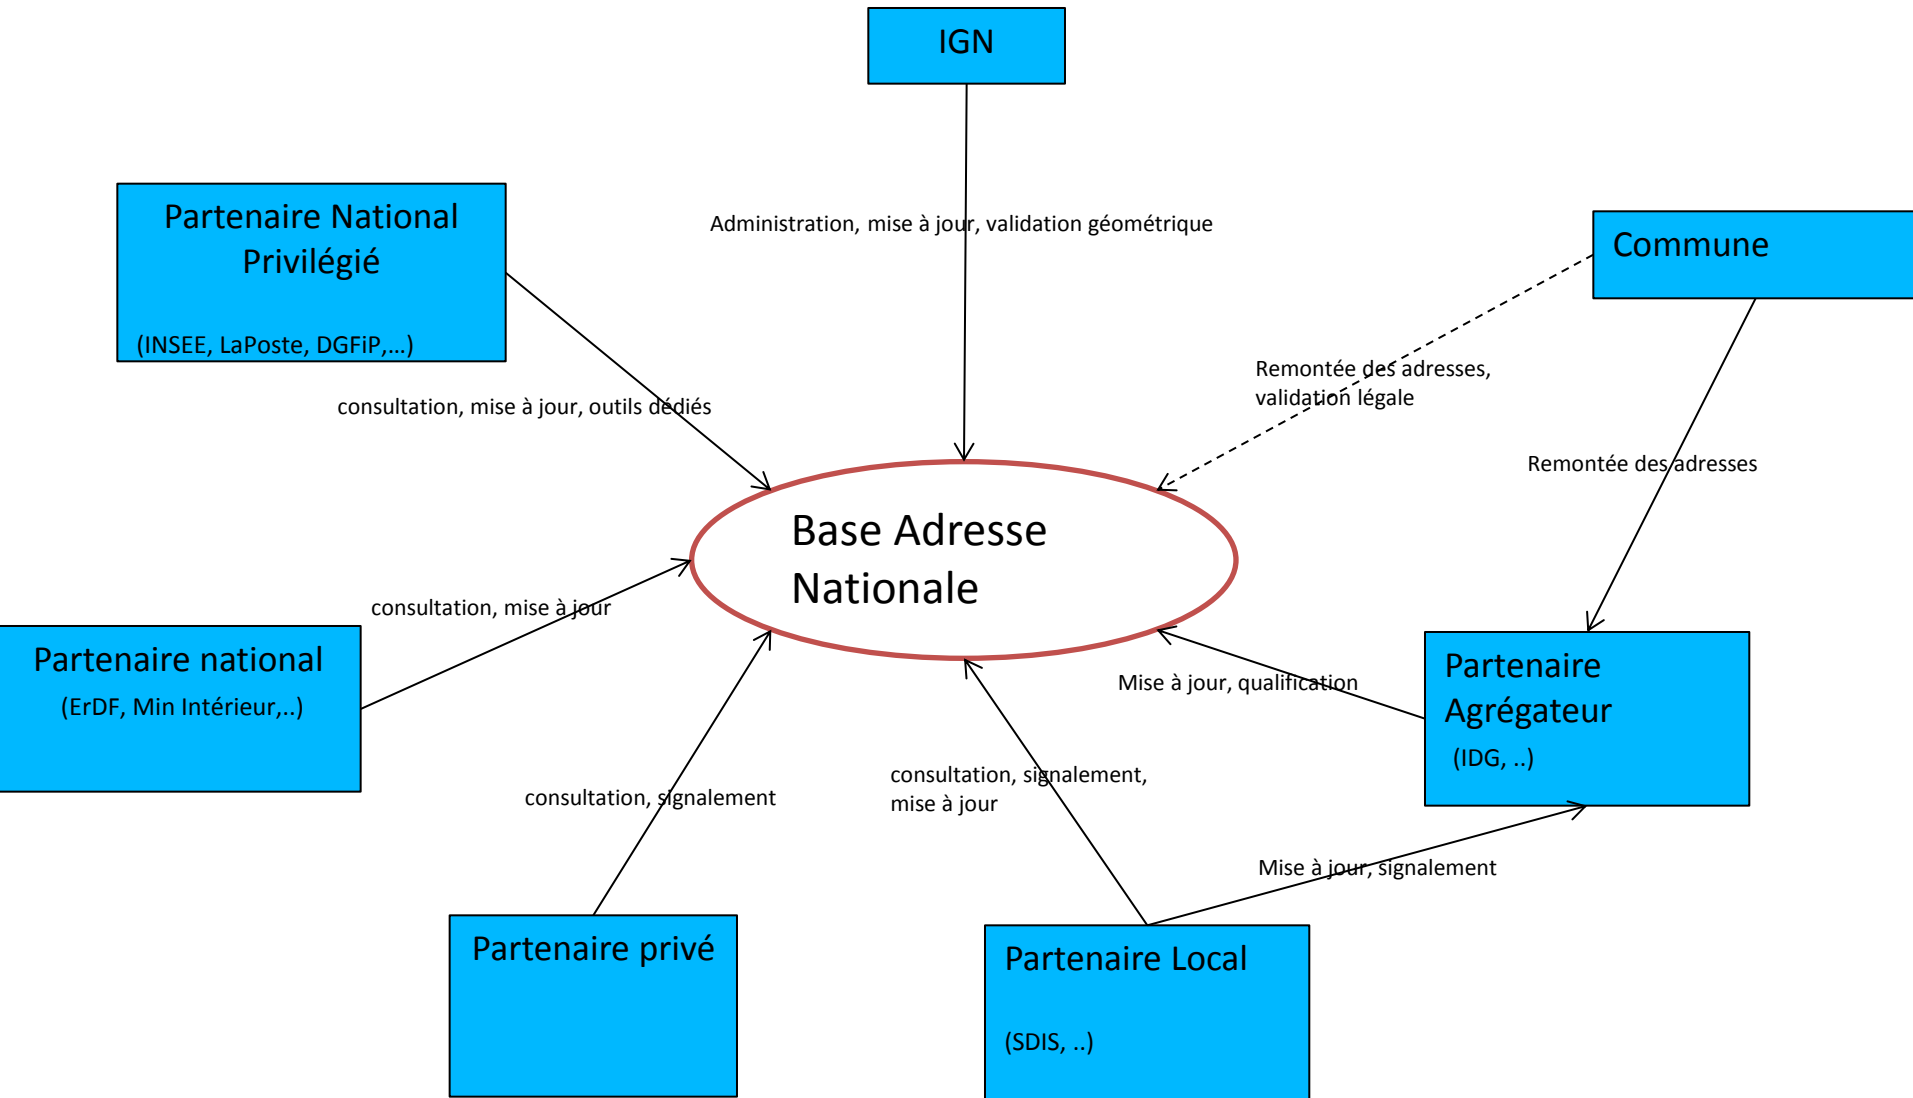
IGN

Partenaire National Privilégié

(INSEE, LaPoste, DGFiP,...)

Administration, mise à jour, validation géométrique

Commune

Remontée des adresses, validation légale

consultation, mise à jour, outils dédiés

Remontée des adresses

Base Adresse Nationale

consultation, mise à jour

Partenaire national

(ErDF, Min Intérieur,..)

Mise à jour, qualification

Partenaire Agrégateur

(IDG, ..)

consultation, signalement, mise à jour

consultation, signalement

Mise à jour, signalement

Partenaire privé

Partenaire Local

(SDIS, ..)